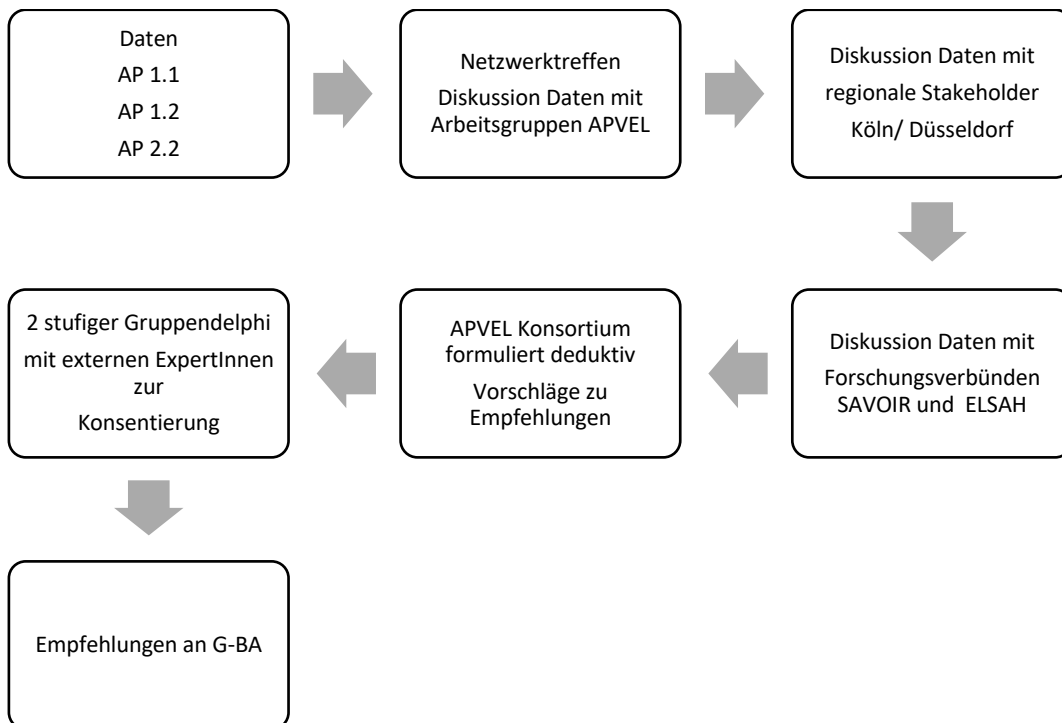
Daten
AP 1.1
AP 1.2
AP 2.2

Netzwerktreffen
Diskussion Daten mit Arbeitsgruppen APVEL

Diskussion Daten mit regionale Stakeholder Köln/ Düsseldorf

Diskussion Daten mit Forschungsverbünden SAVOIR und ELSAH

APVEL Konsortium formuliert deduktiv
Vorschläge zu Empfehlungen

2 stufiger Gruppendelphi mit externen ExpertInnen zur Konsentierung

Empfehlungen an G-BA